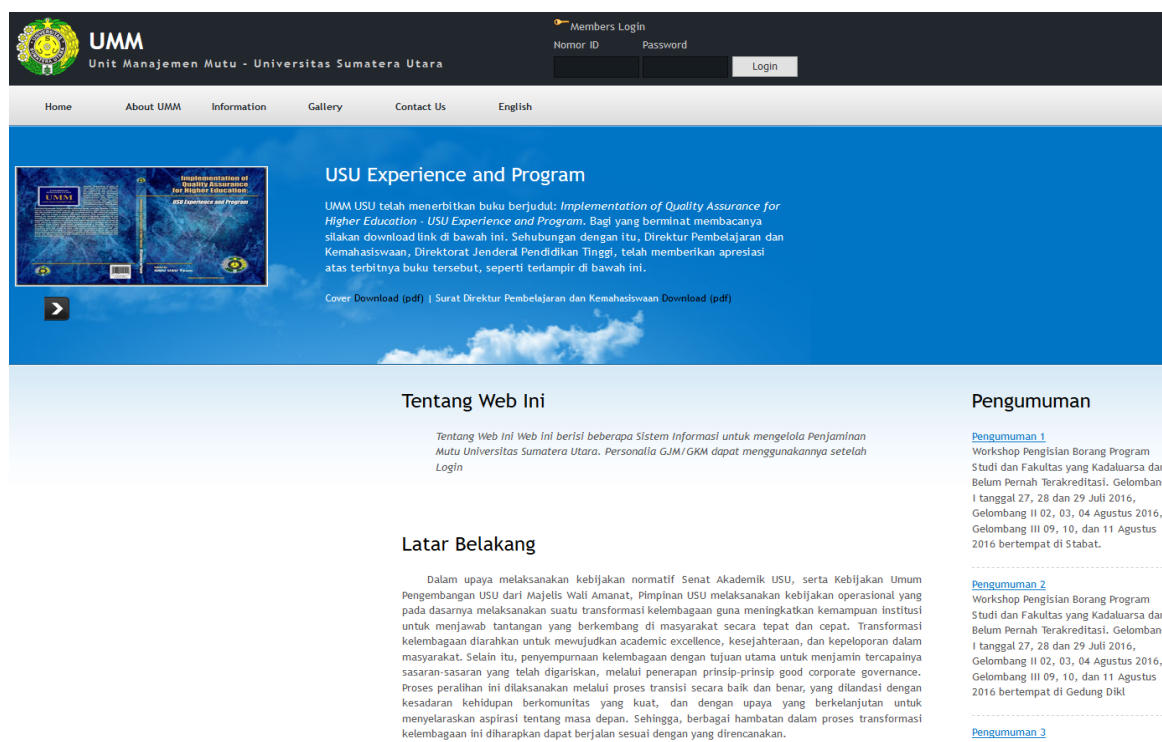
UMM
Unit Manajemen Mutu - Universitas Sumatera Utara

Members Login
Nomor ID
Password
Login

Home
About UMM
Information
Gallery
Contact Us
English

Implementation of Quality Assurance for Higher Education:
USU Experience and Program
UMM

USU Experience and Program

UMM USU telah menerbitkan buku berjudul: *Implementation of Quality Assurance for Higher Education - USU Experience and Program*. Bagi yang berminat membacanya silakan download link di bawah ini. Sehubungan dengan itu, Direktur Pembelajaran dan Kemahasiswaan, Direktorat Jenderal Pendidikan Tinggi, telah memberikan apresiasi atas terbitnya buku tersebut, seperti terlampir di bawah ini.

Cover Download (pdf) | Surat Direktur Pembelajaran dan Kemahasiswaan Download (pdf)

Tentang Web Ini

*Tentang Web Ini Web ini berisi beberapa Sistem Informasi untuk mengelola Penjaminan Mutu Universitas Sumatera Utara. Personalia GJM/GKM dapat menggunakannya setelah Login*

Latar Belakang

Dalam upaya melaksanakan kebijakan normatif Senat Akademik USU, serta Kebijakan Umum Pengembangan USU dari Majelis Wali Amanat, Pimpinan USU melaksanakan kebijakan operasional yang pada dasarnya melaksanakan suatu transformasi kelembagaan guna meningkatkan kemampuan institusi untuk menjawab tantangan yang berkembang di masyarakat secara tepat dan cepat. Transformasi kelembagaan diarahkan untuk mewujudkan academic excellence, kesejahteraan, dan kepeloporan dalam masyarakat. Selain itu, penyempurnaan kelembagaan dengan tujuan utama untuk menjamin tercapainya sasaran-sasaran yang telah digariskan, melalui penerapan prinsip-prinsip good corporate governance. Proses peralihan ini dilaksanakan melalui proses transisi secara baik dan benar, yang dilandasi dengan kesadaran kehidupan berkomunitas yang kuat, dan dengan upaya yang berkelanjutan untuk menyelaraskan aspirasi tentang masa depan. Sehingga, berbagai hambatan dalam proses transformasi kelembagaan ini diharapkan dapat berjalan sesuai dengan yang direncanakan.

Pengumuman

Pengumuman 1
Workshop Pengisian Borang Program Studi dan Fakultas yang Kadaluarsa da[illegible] Belum Pernah Terakreditasi. Gelomban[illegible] I tanggal 27, 28 dan 29 Juli 2016, Gelombang II 02, 03, 04 Agustus 2016, Gelombang III 09, 10, dan 11 Agustus 2016 bertempat di Stabat.

Pengumuman 2
Workshop Pengisian Borang Program Studi dan Fakultas yang Kadaluarsa da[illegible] Belum Pernah Terakreditasi. Gelomban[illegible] I tanggal 27, 28 dan 29 Juli 2016, Gelombang II 02, 03, 04 Agustus 2016, Gelombang III 09, 10, dan 11 Agustus 2016 bertempat di Gedung Dikl

Pengumuman 3